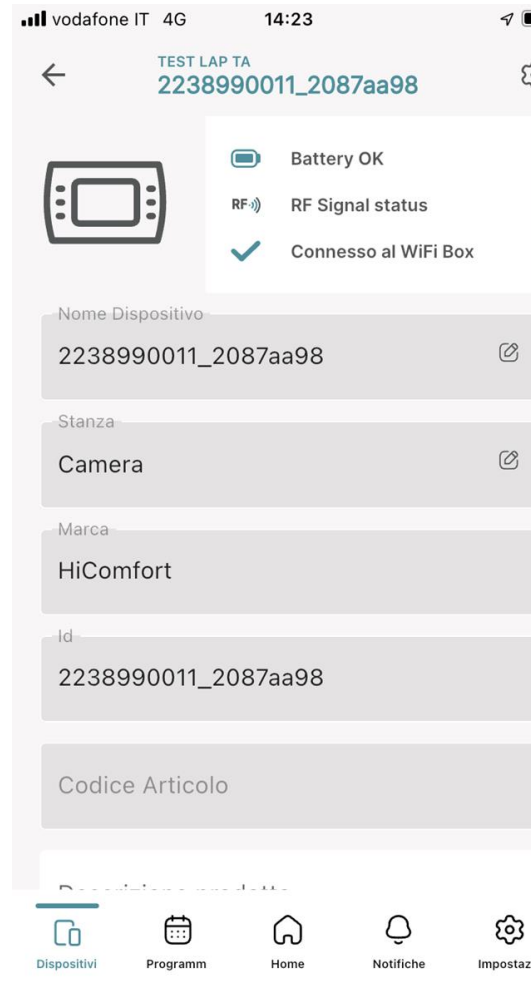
vodafone IT 4G 14:23

TEST LAP TA
2238990011_2087aa98

Battery OK
RF RF Signal status
Connesso al WiFi Box

Nome Dispositivo
2238990011_2087aa98

Stanza
Camera

Marca
HiComfort

Id
2238990011_2087aa98

Codice Articolo

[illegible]

Dispositivi
Programm
Home
Notifiche
Impostaz